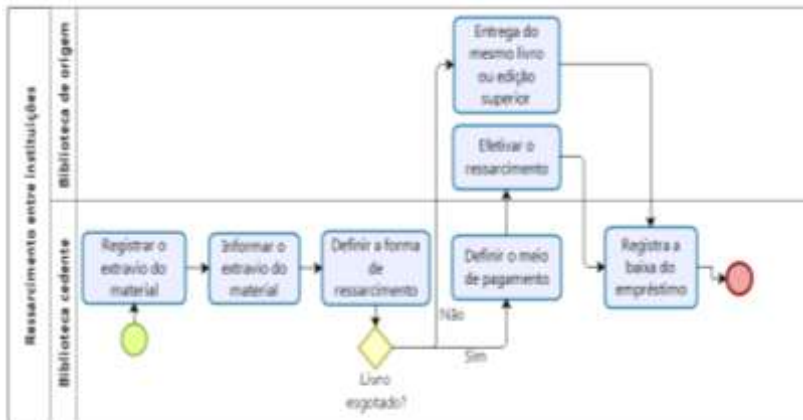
Ressarcimento entre instituições

Biblioteca de origem

Biblioteca cedente

Registrar o extravio do material

Informar o extravio do material

Definir a forma de ressarcimento

Livro esgotado?

Não

Sim

Entrega do mesmo livro ou edição superior

Efetivar o ressarcimento

Definir o meio de pagamento

Registra a baixa do empréstimo